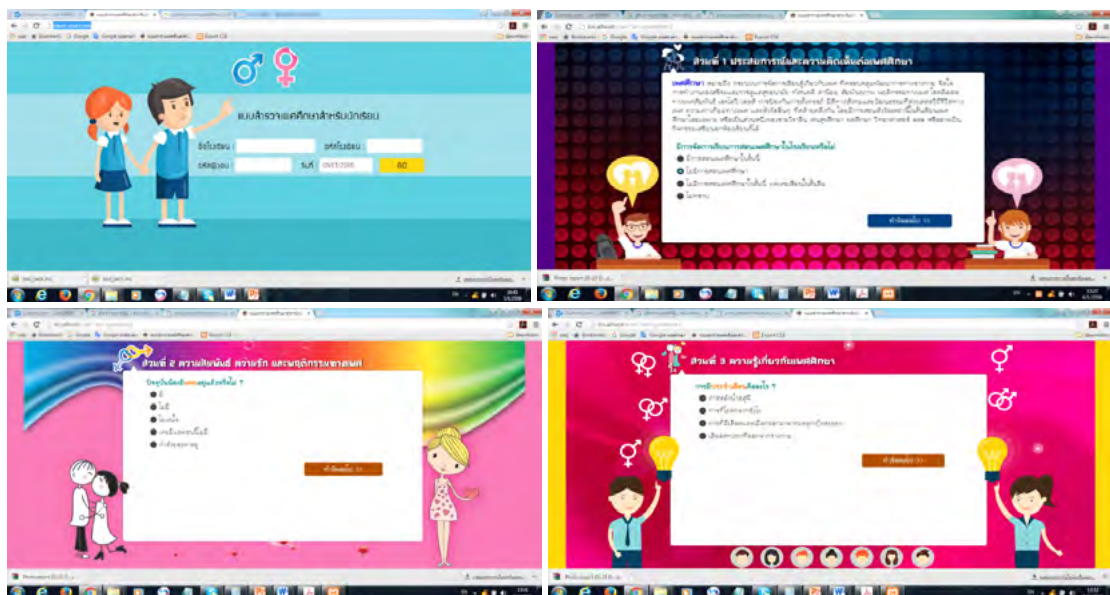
แบบสำรวจเพศศึกษาสำหรับนักเรียน

ชื่อโรงเรียน

รหัสโรงเรียน

รหัสผู้สอบ

วันที่

GO

ส่วนที่ 1 ประสบการณ์และความคิดเห็นต่อเพศศึกษา

เพศศึกษา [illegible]

มีการจัดการเรียนการสอนเพศศึกษาในโรงเรียนหรือไม่

มีการสอนเพศศึกษาในชั้นนี้

ไม่มีการสอนเพศศึกษา

ไม่มีการสอนเพศศึกษาในชั้นนี้ แต่เคยเรียนในชั้นอื่น

ไม่ทราบ

ทำข้อต่อไป >>

ส่วนที่ 2 ความสัมพันธ์ ความรัก และพฤติกรรมทางเพศ

ปัจจุบันน้องมีแฟนหรือคนรักแล้วหรือไม่ ?

มี

ไม่มี

ไม่แน่ใจ

เคยมีแต่ตอนนี้ไม่มี

กำลังคุยๆอยู่

ทำข้อต่อไป >>

ส่วนที่ 3 ความรู้เกี่ยวกับเพศศึกษา

เพศศึกษาคืออะไร ?

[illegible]

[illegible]

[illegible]

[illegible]

ทำข้อต่อไป >>